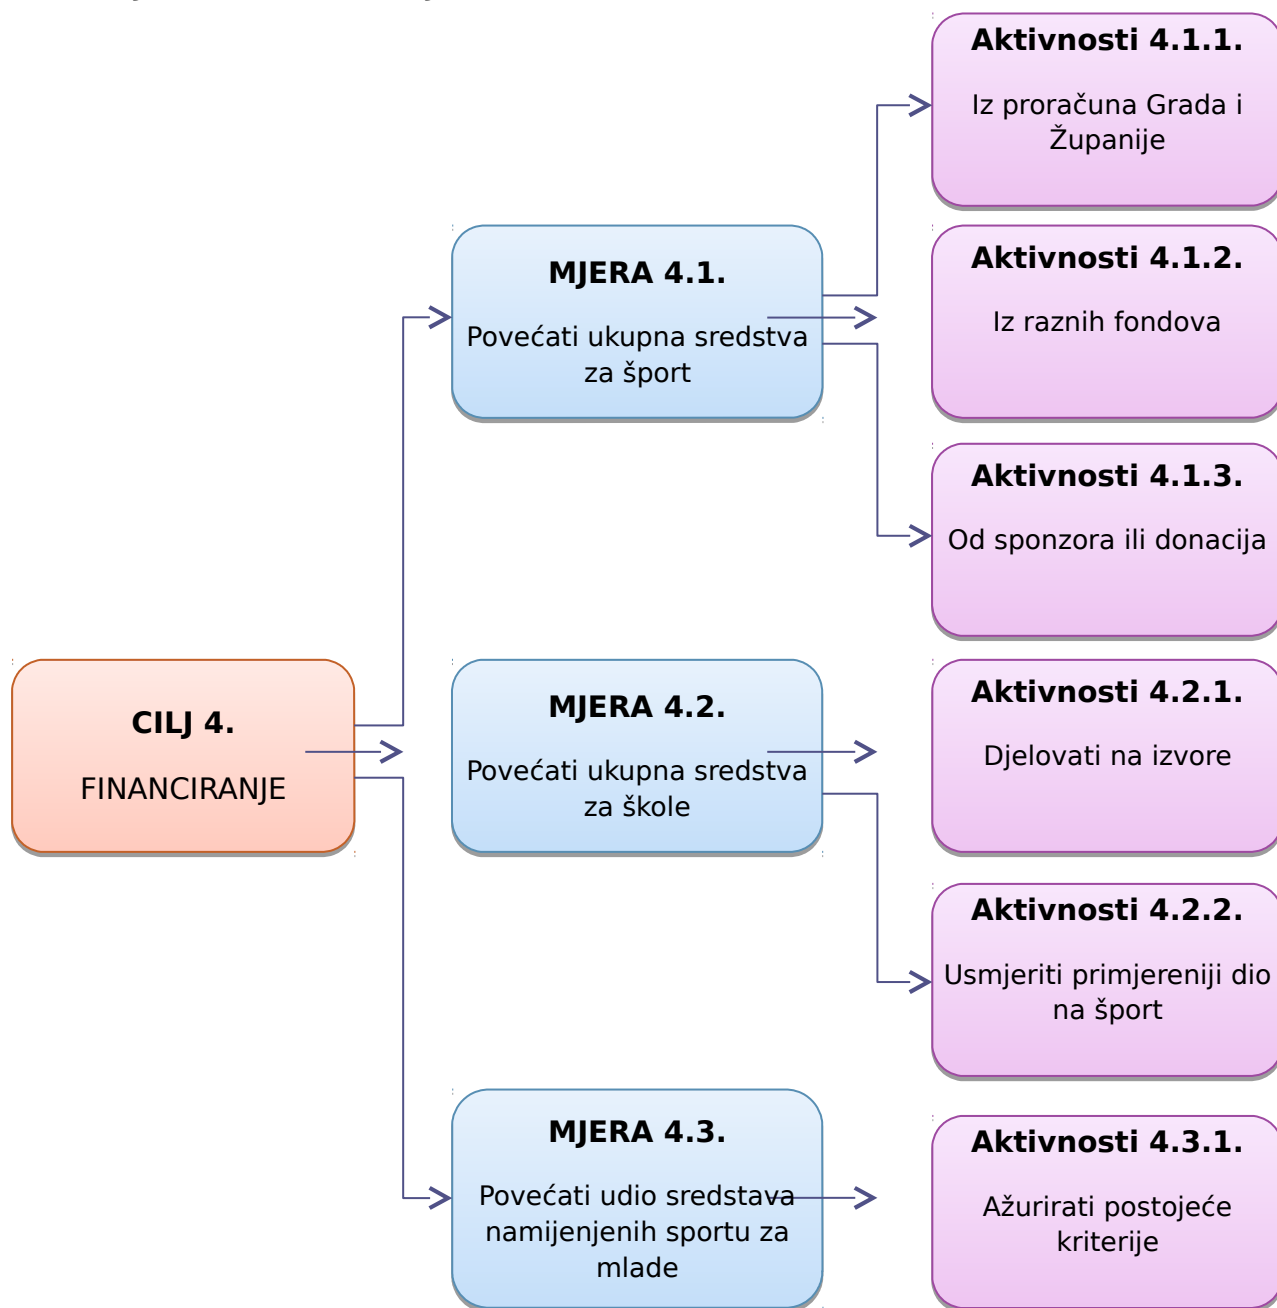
CILJ 4.

FINANCIRANJE

MJERA 4.1.

Povećati ukupna sredstva za šport

Aktivnosti 4.1.1.

Iz proračuna Grada i Županije

Aktivnosti 4.1.2.

Iz raznih fondova

Aktivnosti 4.1.3.

Od sponzora ili donacija

MJERA 4.2.

Povećati ukupna sredstva za škole

Aktivnosti 4.2.1.

Djelovati na izvore

Aktivnosti 4.2.2.

Usmjeriti primjereniji dio na šport

MJERA 4.3.

Povećati udio sredstava namijenjenih sportu za mlade

Aktivnosti 4.3.1.

Ažurirati postojeće kriterije